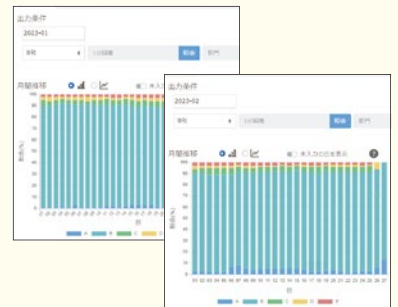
出力条件
2023-01
事務
月間推移
未入力
割合(%)
日
A
B
C
D

出力条件
2023-02
事務
月間推移
未入力の日を表示
100
90
80
70
60
50
40
30
20
10
0
割合(%)
01 02 03 04 05 06 07 08 09 10 11 12 13 14 15 16 17 18 19 20 21 22 23 24 25 26 27 28
日
A
B
C
D
F